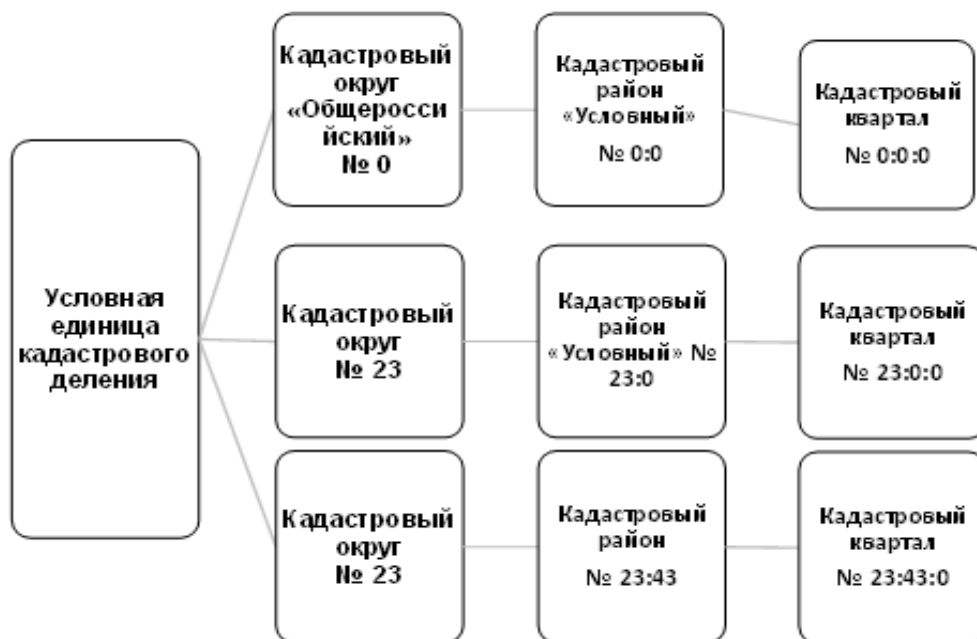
Условная единица кадастрового деления

Кадастровый округ «Общероссийский» № 0

Кадастровый район «Условный» № 0:0

Кадастровый квартал № 0:0:0

Кадастровый округ № 23

Кадастровый район «Условный» № 23:0

Кадастровый квартал № 23:0:0

Кадастровый округ № 23

Кадастровый район № 23:43

Кадастровый квартал № 23:43:0